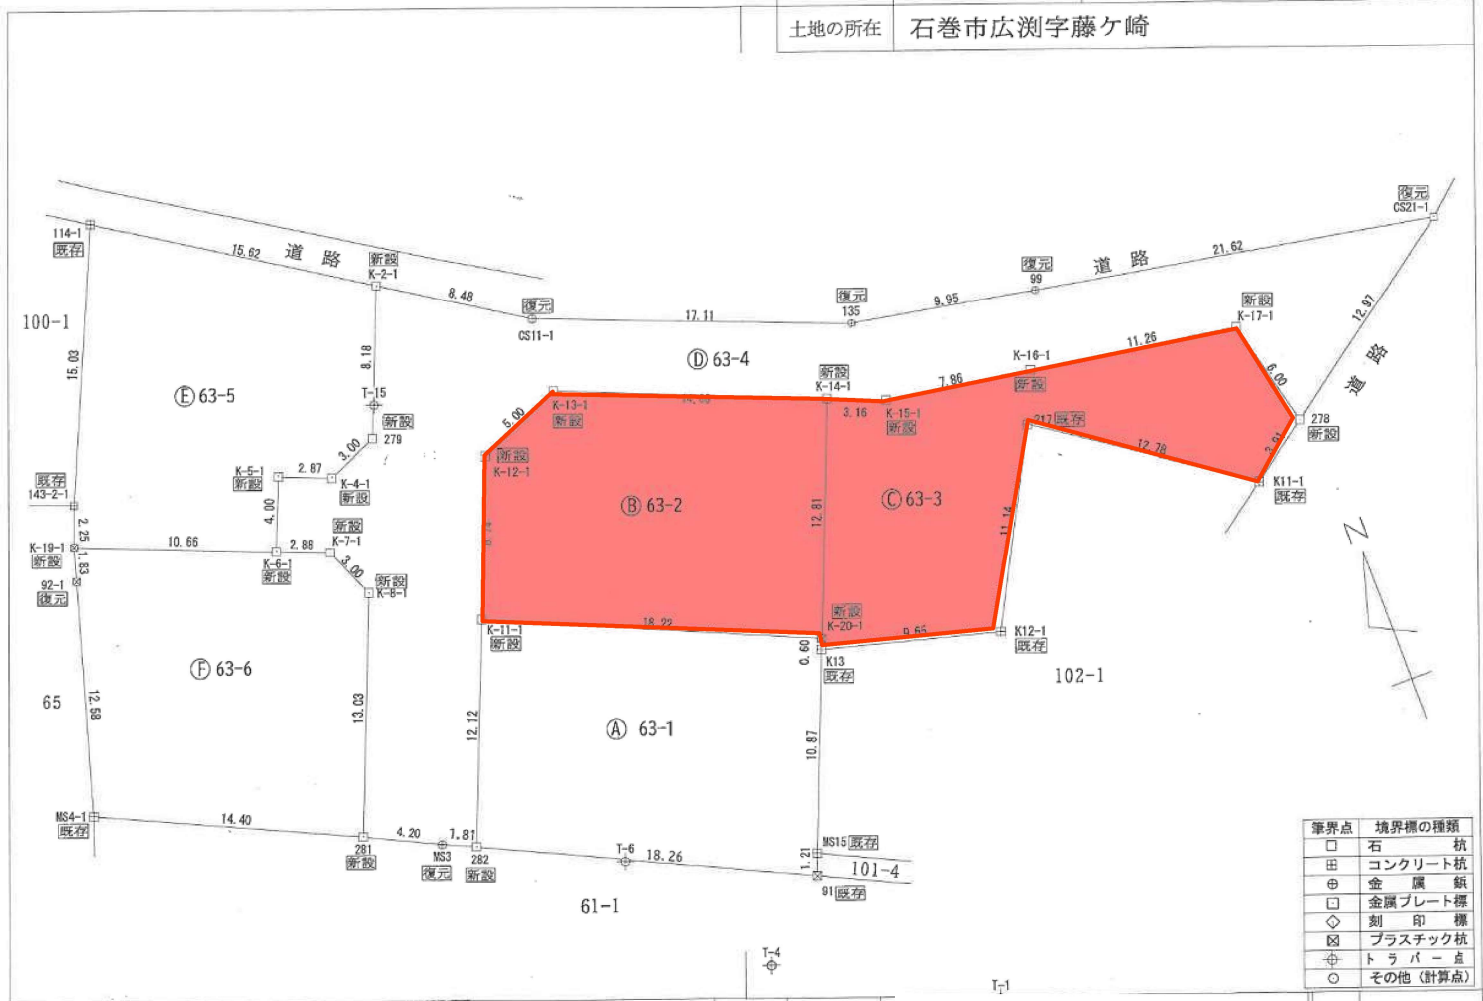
土地の所在　石巻市広渕字藤ケ崎

114-1 既存
15.62 道路
新設 K-2-1
8.48
復元 CS11-1
17.11
復元 135
9.95
復元 99
道路
21.62
復元 CS21-1
12.97
道路
100-1
15.03
Ⓔ 63-5
8.18
T-15
新設 279
Ⓓ 63-4
新設 K-14-1
K-16-1 新設
7.86
11.26
新設 K-17-1
6.00
278 新設
K-13-1 新設
5.00
新設 K-12-1
3.16
K-15-1 新設
217 既存
12.78
2.61
K11-1 既存
3.00
K-5-1 新設
2.87
K-4-1 新設
既存 143-2-1
4.00
Ⓑ 63-2
12.81
Ⓒ 63-3
11.14
2.25
K-19-1 新設
10.66
2.88
新設 K-7-1
K-6-1 新設
1.83
92-1 復元
3.00
新設 K-8-1
N
K-11-1 新設
18.22
新設 K-20-1
9.65
K12-1 既存
0.60
K13 既存
102-1
Ⓕ 63-6
65
12.58
13.03
12.12
Ⓐ 63-1
10.87
MS4-1 既存
14.40
281 新設
4.20
MS3 復元
1.81
282 新設
T-6
18.26
MS15 既存
1.21
101-4
91 既存
61-1
T-4
T-1

| 筆界点 | 境界標の種類 |
|---|---|
| □ | 石杭 |
| ⊞ | コンクリート杭 |
| ⊕ | 金属鋲 |
| ⊡ | 金属プレート標 |
| ◇ | 刻印標 |
| ⊠ | プラスチック杭 |
| ⌖ | トラバー点 |
| ○ | その他（計算点） |